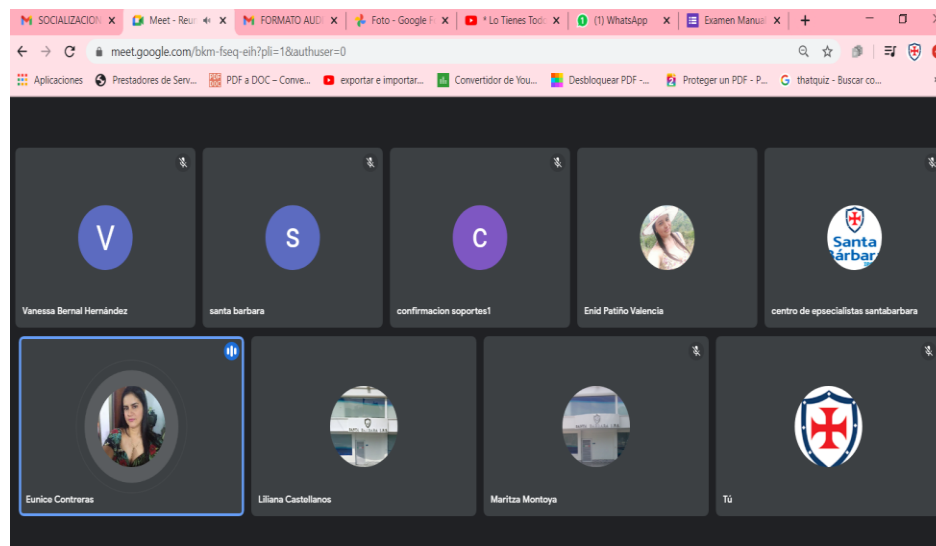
SOCIALIZACION × Meet - Reun × FORMATO AUD × Foto - Google F × * Lo Tienes Tod × (1) WhatsApp × Examen Manual × +

meet.google.com/bkm-fseq-eih?pli=1&authuser=0

Aplicaciones Prestadores de Serv... PDF a DOC – Conve... exportar e importar... Convertidor de You... Desbloquear PDF -... Proteger un PDF - P... thatquiz - Buscar co...

V
Vanessa Bernal Hernández

S
santa barbara

C
confirmacion soportes1

Enid Patiño Valencia

Santa Bárbara
centro de epsecialistas santabarbara

Eunice Contreras

Liliana Castellanos

Maritza Montoya

Tú